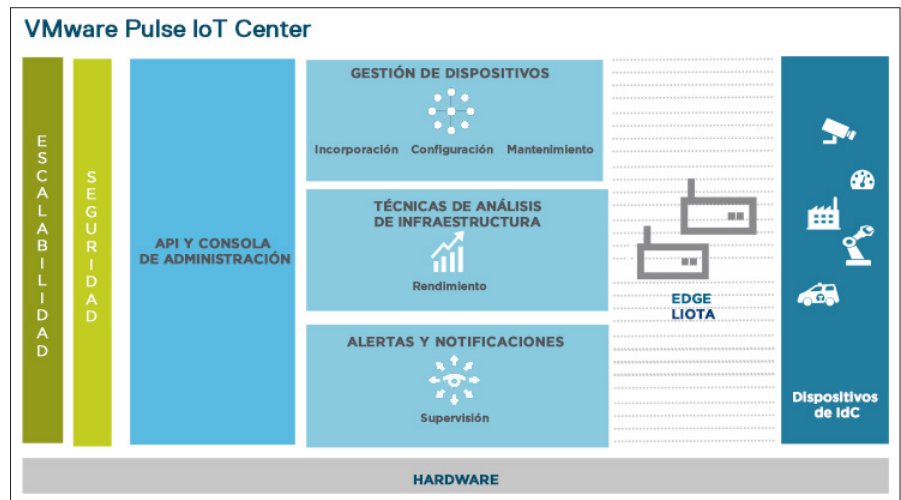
VMware Pulse IoT Center

ESCALABILIDAD

SEGURIDAD

API Y CONSOLA DE ADMINISTRACIÓN

GESTIÓN DE DISPOSITIVOS

Incorporación Configuración Mantenimiento

TÉCNICAS DE ANÁLISIS DE INFRAESTRUCTURA

Rendimiento

ALERTAS Y NOTIFICACIONES

Supervisión

EDGE LIOTA

Dispositivos de IdC

HARDWARE